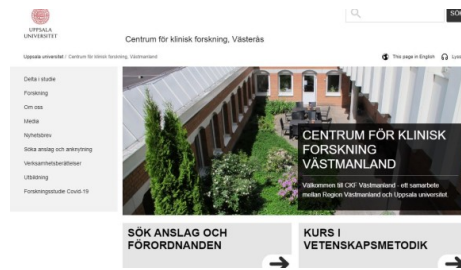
UPPSALA UNIVERSITET

Centrum för klinisk forskning, Västerås

SÖK

Uppsala universitet / Centrum för klinisk forskning, Västmanland

This page in English

Lyss

Delta i studie

Forskning

Om oss

Media

Nyhetsbrev

Söka anslag och ansökning

Verksamhetsberättelser

Utbildning

Forskningsstudie Covid-19

CENTRUM FÖR KLINISK FORSKNING VÄSTMANLAND

Välkommen till CKF Västmanland - ett samarbete mellan Region Västmanland och Uppsala universitet

SÖK ANSLAG OCH FÖRORDNANDEN

KURS I VETENSKAPSMETODIK